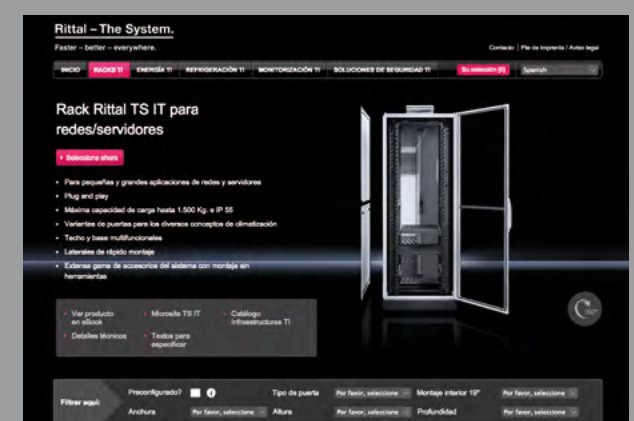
Rittal – The System.

Faster – better – everywhere.

Contacto | Pie de imprenta / Aviso legal

INICIO | RACKS TI | ENERGÍA TI | REFRIGERACIÓN TI | MONITORIZACIÓN TI | SOLUCIONES DE SEGURIDAD TI | Su selección (0) | Spanish

Rack Rittal TS IT para redes/servidores

Seleccione ahora

- Para pequeñas y grandes aplicaciones de redes y servidores
- Plug and play
- Máxima capacidad de carga hasta 1.500 Kg. e IP 55
- Variantes de puertas para los diversos conceptos de climatización
- Techo y base multifuncionales
- Laterales de rápido montaje
- Extensa gama de accesorios del sistema con montaje sin herramientas

Ver producto en eBook
Microsite TS IT
Catálogo Infraestructura TI
Detalles técnicos
Textos para especificar

360°

Filtrar aquí:

| Preconfigurado? | | Tipo de puerta | Por favor, seleccione | Montaje interior 19" | Por favor, seleccione |
|---|---|---|---|---|---|
| Anchura | Por favor, seleccione | Altura | Por favor, seleccione | Profundidad | Por favor, seleccione |